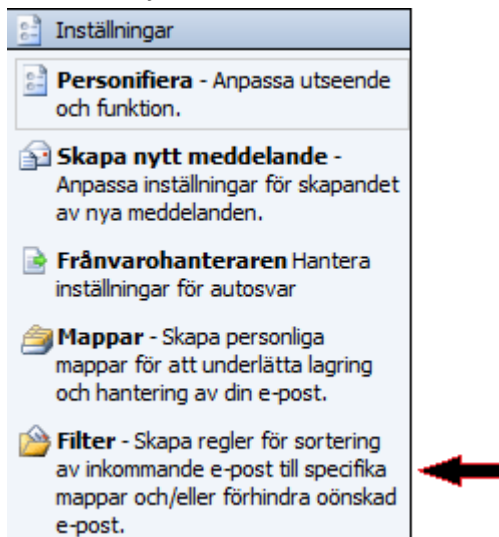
Inställningar

**Personifiera** - Anpassa utseende och funktion.

**Skapa nytt meddelande** - Anpassa inställningar för skapandet av nya meddelanden.

**Frånvarohanteraren** Hantera inställningar för autosvar

**Mappar** - Skapa personliga mappar för att underlätta lagring och hantering av din e-post.

**Filter** - Skapa regler för sortering av inkommande e-post till specifika mappar och/eller förhindra oönskad e-post.